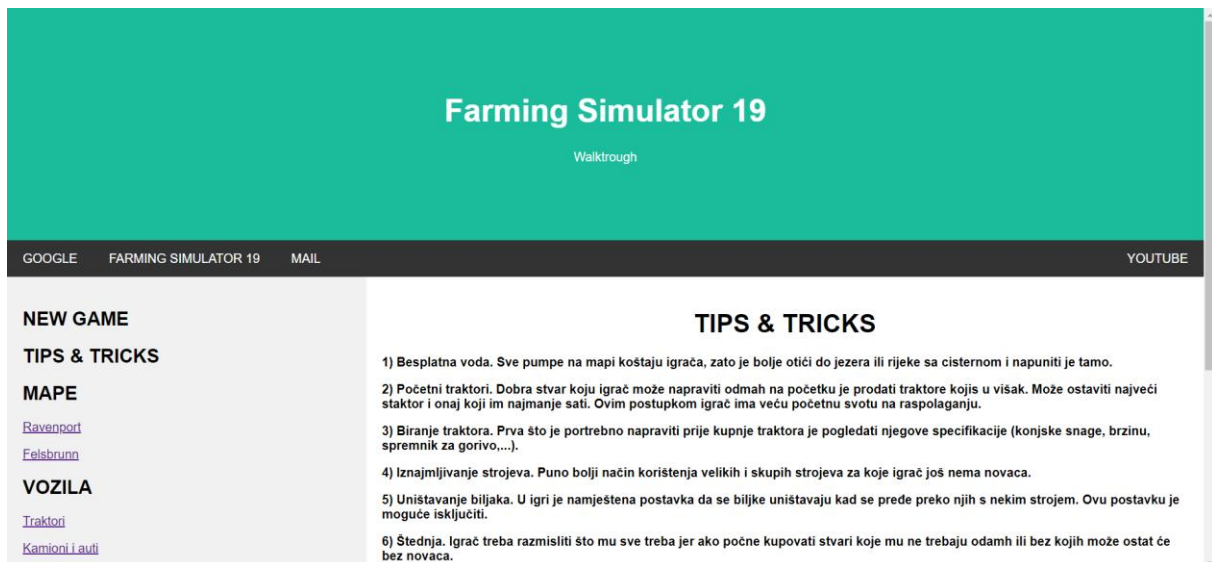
Farming Simulator 19

Walktrough

GOOGLE FARMING SIMULATOR 19 MAIL YOUTUBE

NEW GAME

TIPS & TRICKS

MAPE

Ravenport

Felsbrunn

VOZILA

Traktori

Kamioni i auti

TIPS & TRICKS

1) Besplatna voda. Sve pumpe na mapi koštaju igrača, zato je bolje otići do jezera ili rijeke sa cisternom i napuniti je tamo.

2) Početni traktori. Dobra stvar koju igrač može napraviti odmah na početku je prodati traktore kojis u višak. Može ostaviti najveći staktor i onaj koji im najmanje sati. Ovim postupkom igrač ima veću početnu svotu na raspolaganju.

3) Biranje traktora. Prva što je portrebno napraviti prije kupnje traktora je pogledati njegove specifikacije (konjske snage, brzinu, spremnik za gorivo,...).

4) Iznajmljivanje strojeva. Puno bolji način korištenja velikih i skupih strojeva za koje igrač još nema novaca.

5) Uništavanje biljaka. U igri je namještena postavka da se biljke uništavaju kad se pređe preko njih s nekim strojem. Ovu postavku je moguće isključiti.

6) Štednja. Igrač treba razmisliti što mu sve treba jer ako počne kupovati stvari koje mu ne trebaju odamh ili bez kojih može ostat će bez novaca.